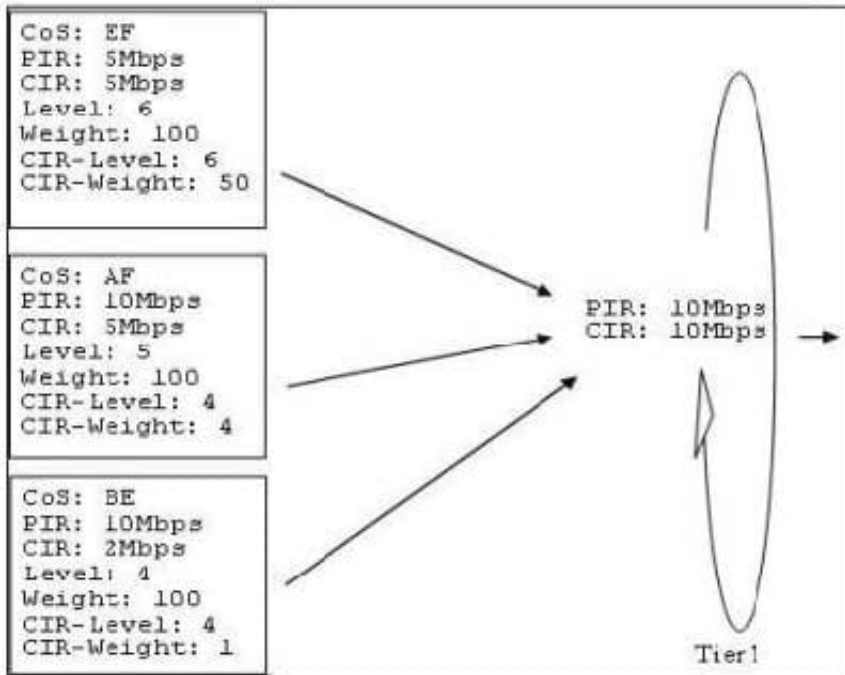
CoS: EF
PIR: 5Mbps
CIR: 5Mbps
Level: 6
Weight: 100
CIR-Level: 6
CIR-Weight: 50

CoS: AF
PIR: 10Mbps
CIR: 5Mbps
Level: 5
Weight: 100
CIR-Level: 4
CIR-Weight: 4

CoS: BE
PIR: 10Mbps
CIR: 2Mbps
Level: 4
Weight: 100
CIR-Level: 4
CIR-Weight: 1

PIR: 10Mbps
CIR: 10Mbps

Tier1